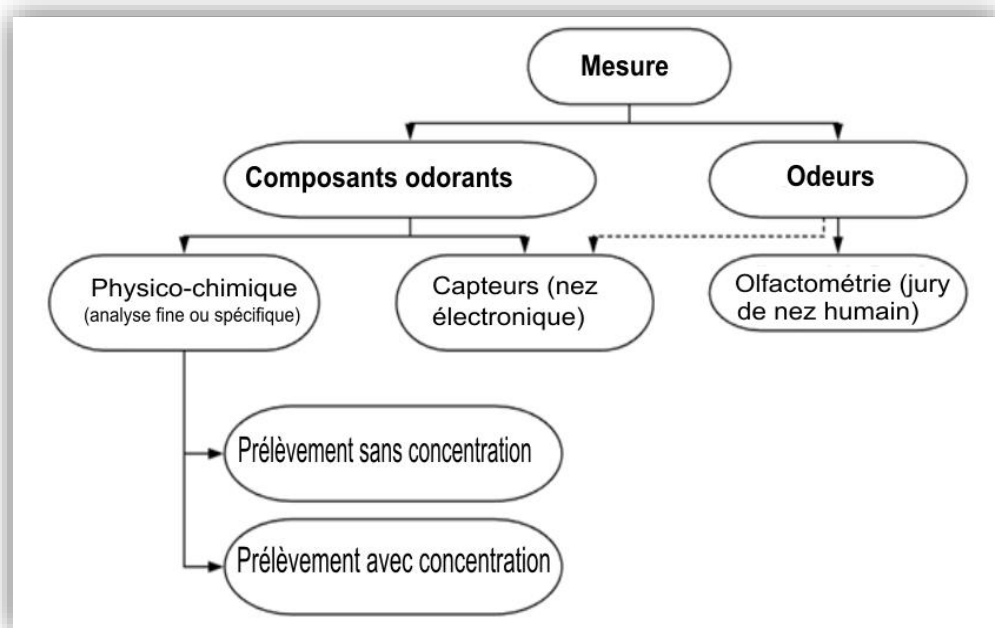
Mesure

Composants odorants

Odeurs

Physico-chimique
(analyse fine ou spécifique)

Capteurs (nez électronique)

Olfactométrie (jury de nez humain)

Prélèvement sans concentration

Prélèvement avec concentration